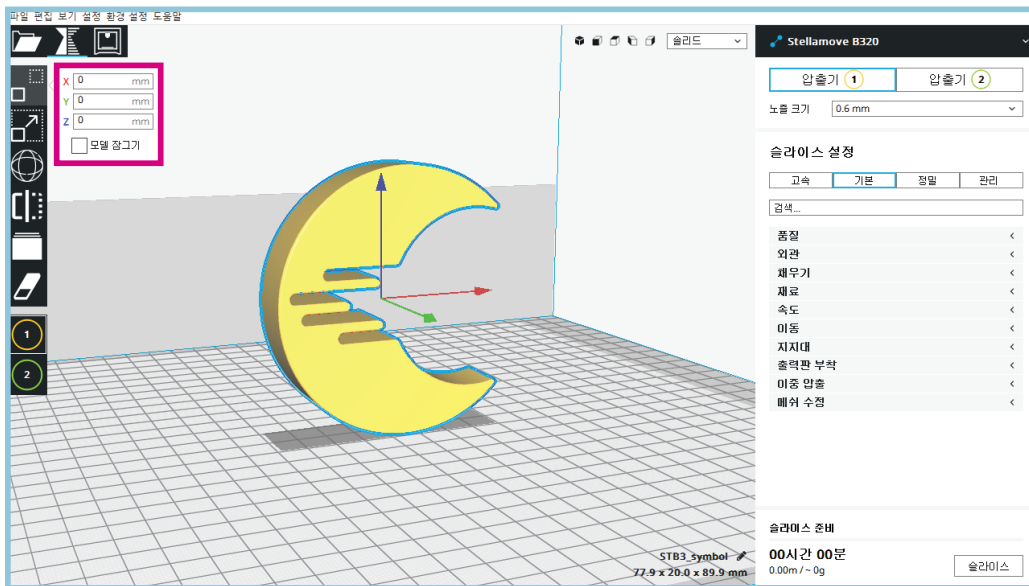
파일 편집 보기 설정 환경 설정 도움말

X 0 mm
Y 0 mm
Z 0 mm
모델 잠그기

1
2

솔리드

Stellamove B320

압출기 1
압출기 2
노즐 크기 0.6 mm

슬라이스 설정
고속 기본 정밀 관리
검색...
품질
외관
채우기
재료
속도
이동
지지대
출력판 부착
이중 압출
메쉬 수정

STB3_symbol
77.9 x 20.0 x 89.9 mm

슬라이스 준비
00시간 00분
0.00m / ~ 0g
슬라이스